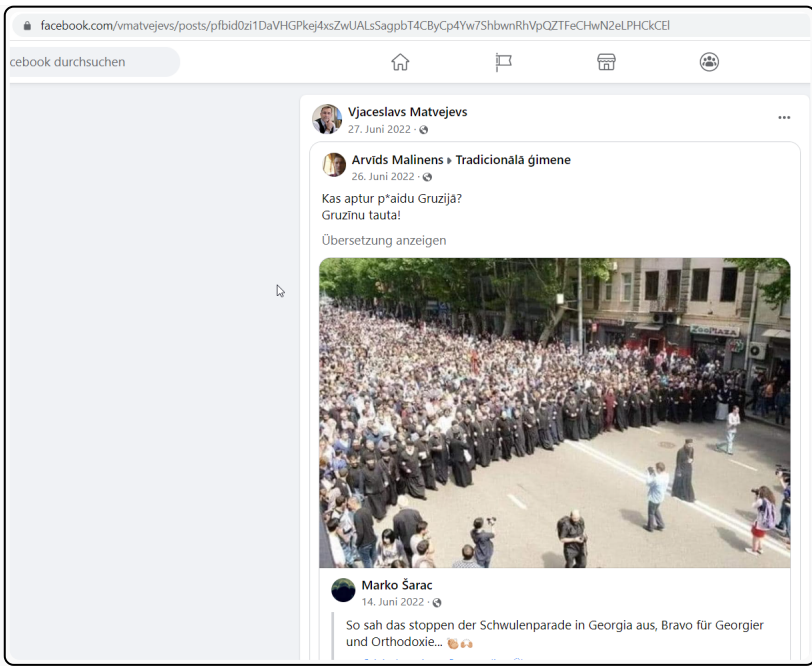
facebook.com/vmatvejevs/posts/pfbid0zi1DaVHGPkej4xsZwUALsSagpbT4CByCp4Yw7ShbwnRhVpQZTFeCHwN2eLPHCkCEl

cebook durchsuchen

Vjaceslavs Matvejevs
27. Juni 2022 ·

Arvīds Malinens ▸ Tradicionālā ģimene
26. Juni 2022 ·

Kas aptur p*aidu Gruzijā?
Gruzīnu tauta!

Übersetzung anzeigen

ZooPLAZA

Marko Šarac
14. Juni 2022 ·

So sah das stoppen der Schwulenparade in Georgia aus, Bravo für Georgier und Orthodoxie...